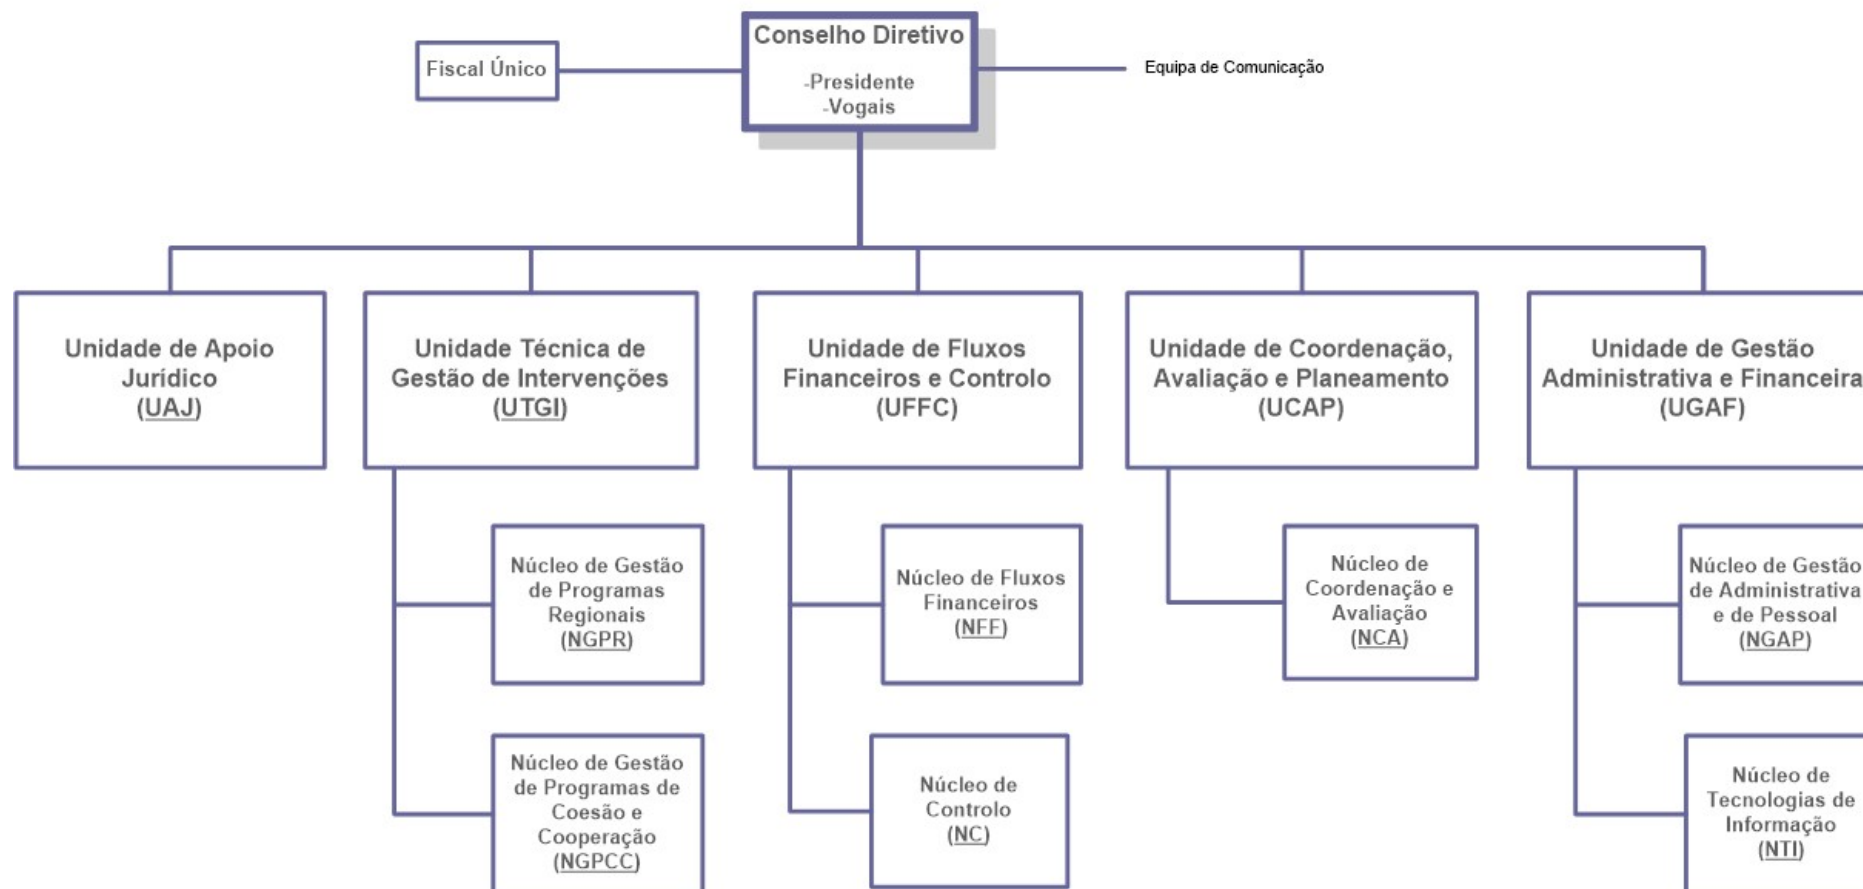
Conselho Diretivo
-Presidente
-Vogais

Fiscal Único

Equipa de Comunicação

Unidade de Apoio Jurídico (UAJ)

Unidade Técnica de Gestão de Intervenções (UTGI)

Núcleo de Gestão de Programas Regionais (NGPR)

Núcleo de Gestão de Programas de Coesão e Cooperação (NGPCC)

Unidade de Fluxos Financeiros e Controlo (UFFC)

Núcleo de Fluxos Financeiros (NFF)

Núcleo de Controlo (NC)

Unidade de Coordenação, Avaliação e Planeamento (UCAP)

Núcleo de Coordenação e Avaliação (NCA)

Unidade de Gestão Administrativa e Financeira (UGAF)

Núcleo de Gestão de Administrativa e de Pessoal (NGAP)

Núcleo de Tecnologias de Informação (NTI)